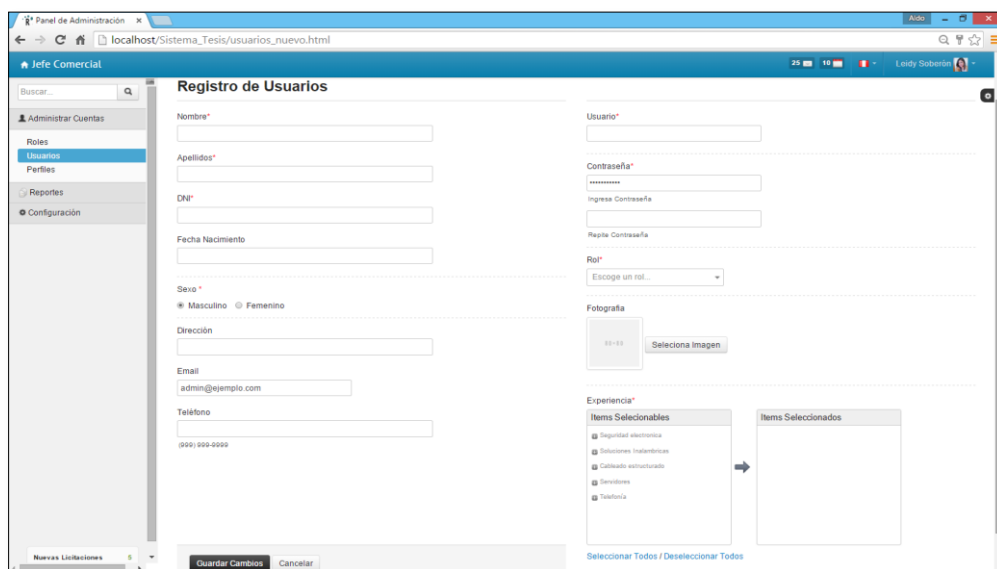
Panel de Administración ×

Aldo

localhost/Sistema_Tesis/usuarios_nuevo.html

Jefe Comercial

25 10

Leidy Soberón

Buscar...

Administrar Cuentas

Roles
Usuarios
Perfiles

Reportes

Configuración

Nuevas Licitaciones 5

Registro de Usuarios

Nombre*

Apellidos*

DNI*

Fecha Nacimiento

Sexo *
Masculino Femenino

Dirección

Email
admin@ejemplo.com

Teléfono

(999) 999-9999

Guardar Cambios Cancelar

Usuario*

Contraseña*
••••••••••••
Ingresa Contraseña

Repite Contraseña

Rol*
Escoge un rol...

Fotografia

Seleciona Imagen

Experiencia*

| Items Selecionables | Items Seleccionados |
|---|---|
| Seguridad electronica | |
| Soluciones Inalambricas | |
| Cableado estructurado | |
| Servidores | |
| Telefonía | |

Seleccionar Todos / Deseleccionar Todos